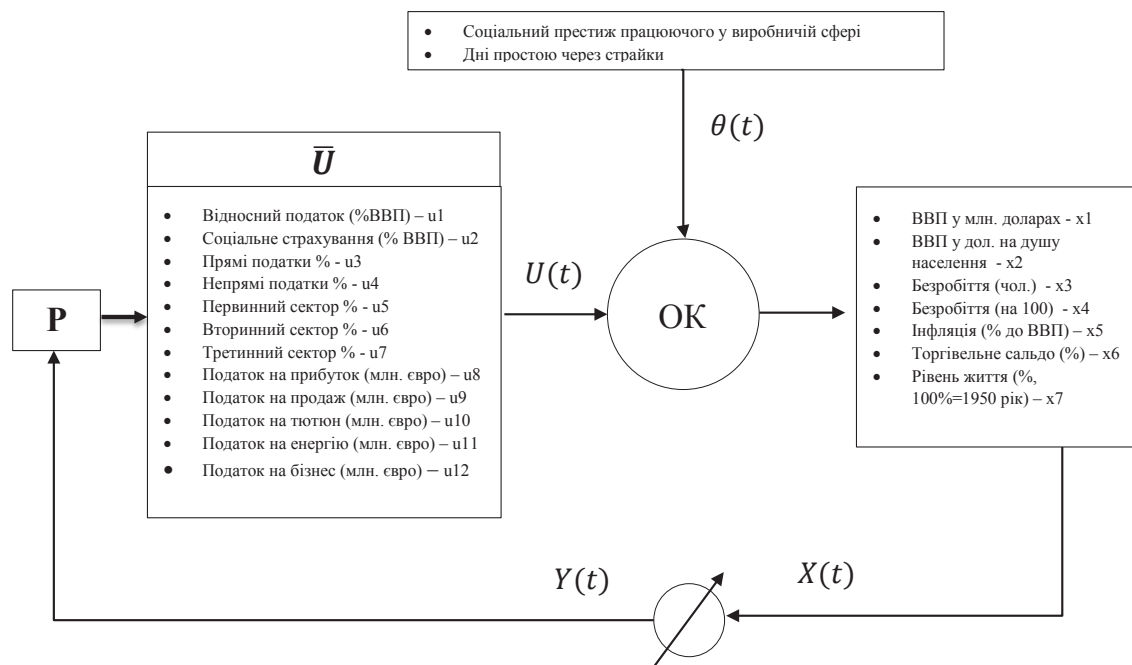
• Соціальний престиж працюючого у виробничій сфері
• Дні простою через страйки

$\theta(t)$

$\overline{U}$

• Відносний податок (%ВВП) – u1
• Соціальне страхування (% ВВП) – u2
• Прямі податки % - u3
• Непрямі податки % - u4
• Первинний сектор % - u5
• Вторинний сектор % - u6
• Третинний сектор % - u7
• Податок на прибуток (млн. євро) – u8
• Податок на продаж (млн. євро) – u9
• Податок на тютюн (млн. євро) – u10
• Податок на енергію (млн. євро) – u11
• Податок на бізнес (млн. євро) – u12

$U(t)$

P

ОК

• ВВП у млн. доларах - x1
• ВВП у дол. на душу населення - x2
• Безробіття (чол.) - x3
• Безробіття (на 100) - x4
• Інфляція (% до ВВП) – x5
• Торгівельне сальдо (%) – x6
• Рівень життя (%, 100%=1950 рік) – x7

$Y(t)$

$X(t)$